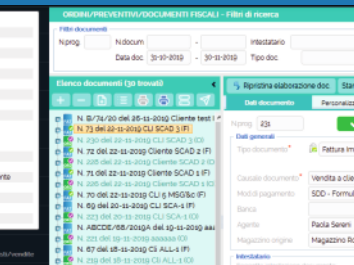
ORDINI/PREVENTIVI/DOCUMENTI FISCALI - Filtri di ricerca

Filtri documenti
N.prog
N.docum
-
Intestatario
Data doc. 31-10-2019
-
30-11-2019
Tipo doc.

Elenco documenti (30 trovati)

N. B/71/20 del 26-11-2019 Cliente test
N. 73 del 22-11-2019 CLI SCAD 3 (F)
N. 230 del 22-11-2019 CLI SCAD 3 (O)
N. 72 del 22-11-2019 Cliente SCAD 2 (F)
N. 229 del 22-11-2019 Cliente SCAD 2 (O)
N. 71 del 22-11-2019 Cliente SCAD 1 (F)
N. 228 del 22-11-2019 Cliente SCAD 1 (O)
N. 70 del 21-11-2019 CLI MSGSc (F)
N. 69 del 20-11-2019 CLI SCA-1 (F)
N. 224 del 20-11-2019 CLI SCA-1 (O)
N. ABCDE/68/2019A del 19-11-2019
N. 221 del 19-11-2019 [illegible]
N. 67 del 18-11-2019 CLI ALL-1 (F)
N. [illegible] del 18-11-2019 Cli ALL-1 (O)

Ripristina elaborazione doc

Dati documento
Personalizz

N.prog 23

Dati generali
Tipo documento
Fattura im

Causale documento
Vendita a clie
Modo pagamento
SDD - Formul
Banca
Agente
Paola Sereni
Magazzino origine
Magazzino R

Intestatario